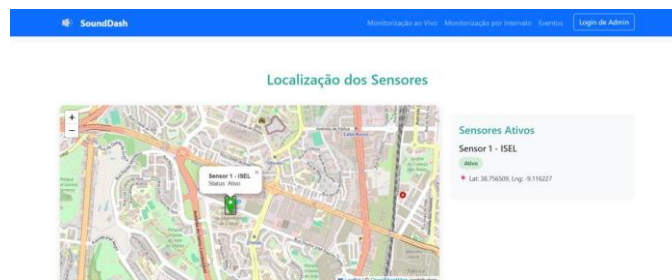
SoundDash

Monitorização ao Vivo Monitorização por Intervalo Eventos Login de Admin

Localização dos Sensores

+
−

Sensor 1 - ISEL
Status: Ativo

Sensores Ativos

Sensor 1 - ISEL

Ativo

Lat: 38.756509, Lng: -9.116227